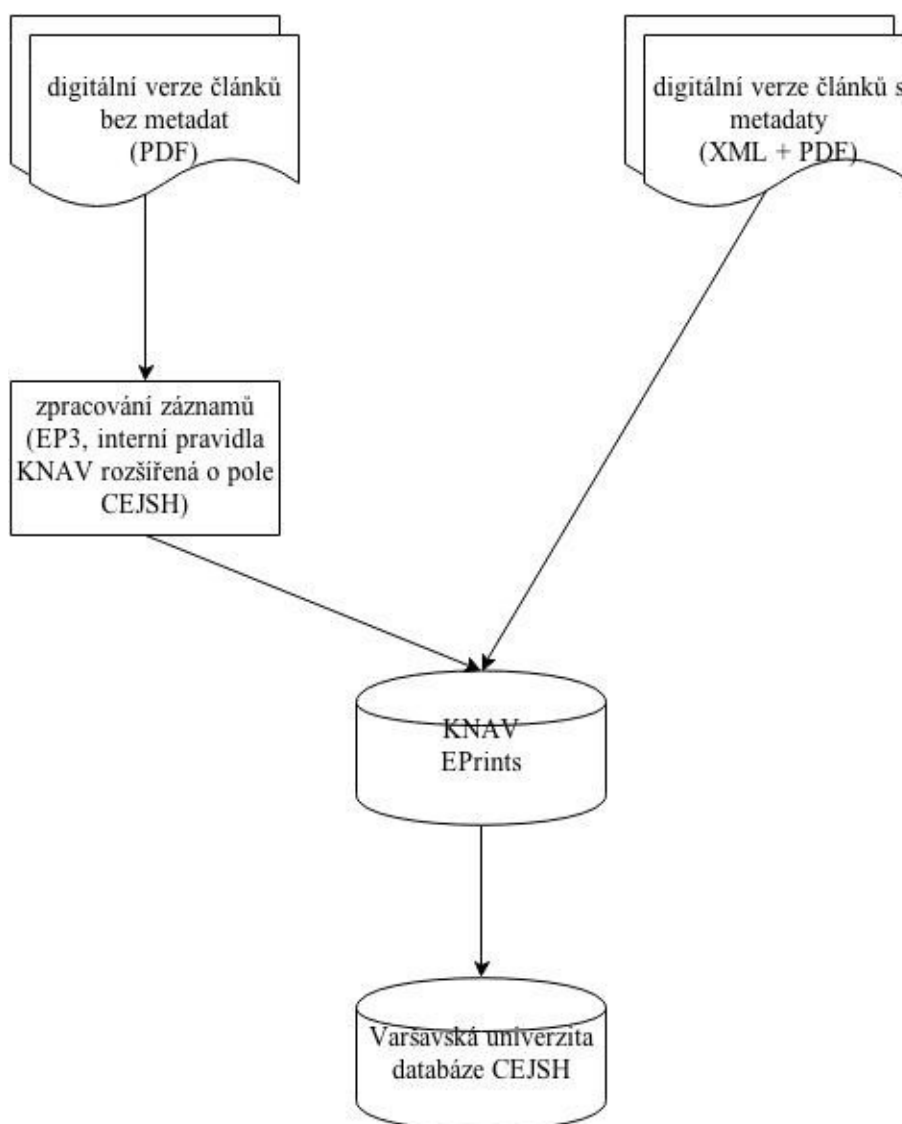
digitální verze článků bez metadat (PDF)

digitální verze článků s metadaty (XML + PDF)

zpracování záznamů (EP3, interní pravidla KNAV rozšířená o pole CEJSH)

KNAV EPrints

Varšavská univerzita databáze CEJSH